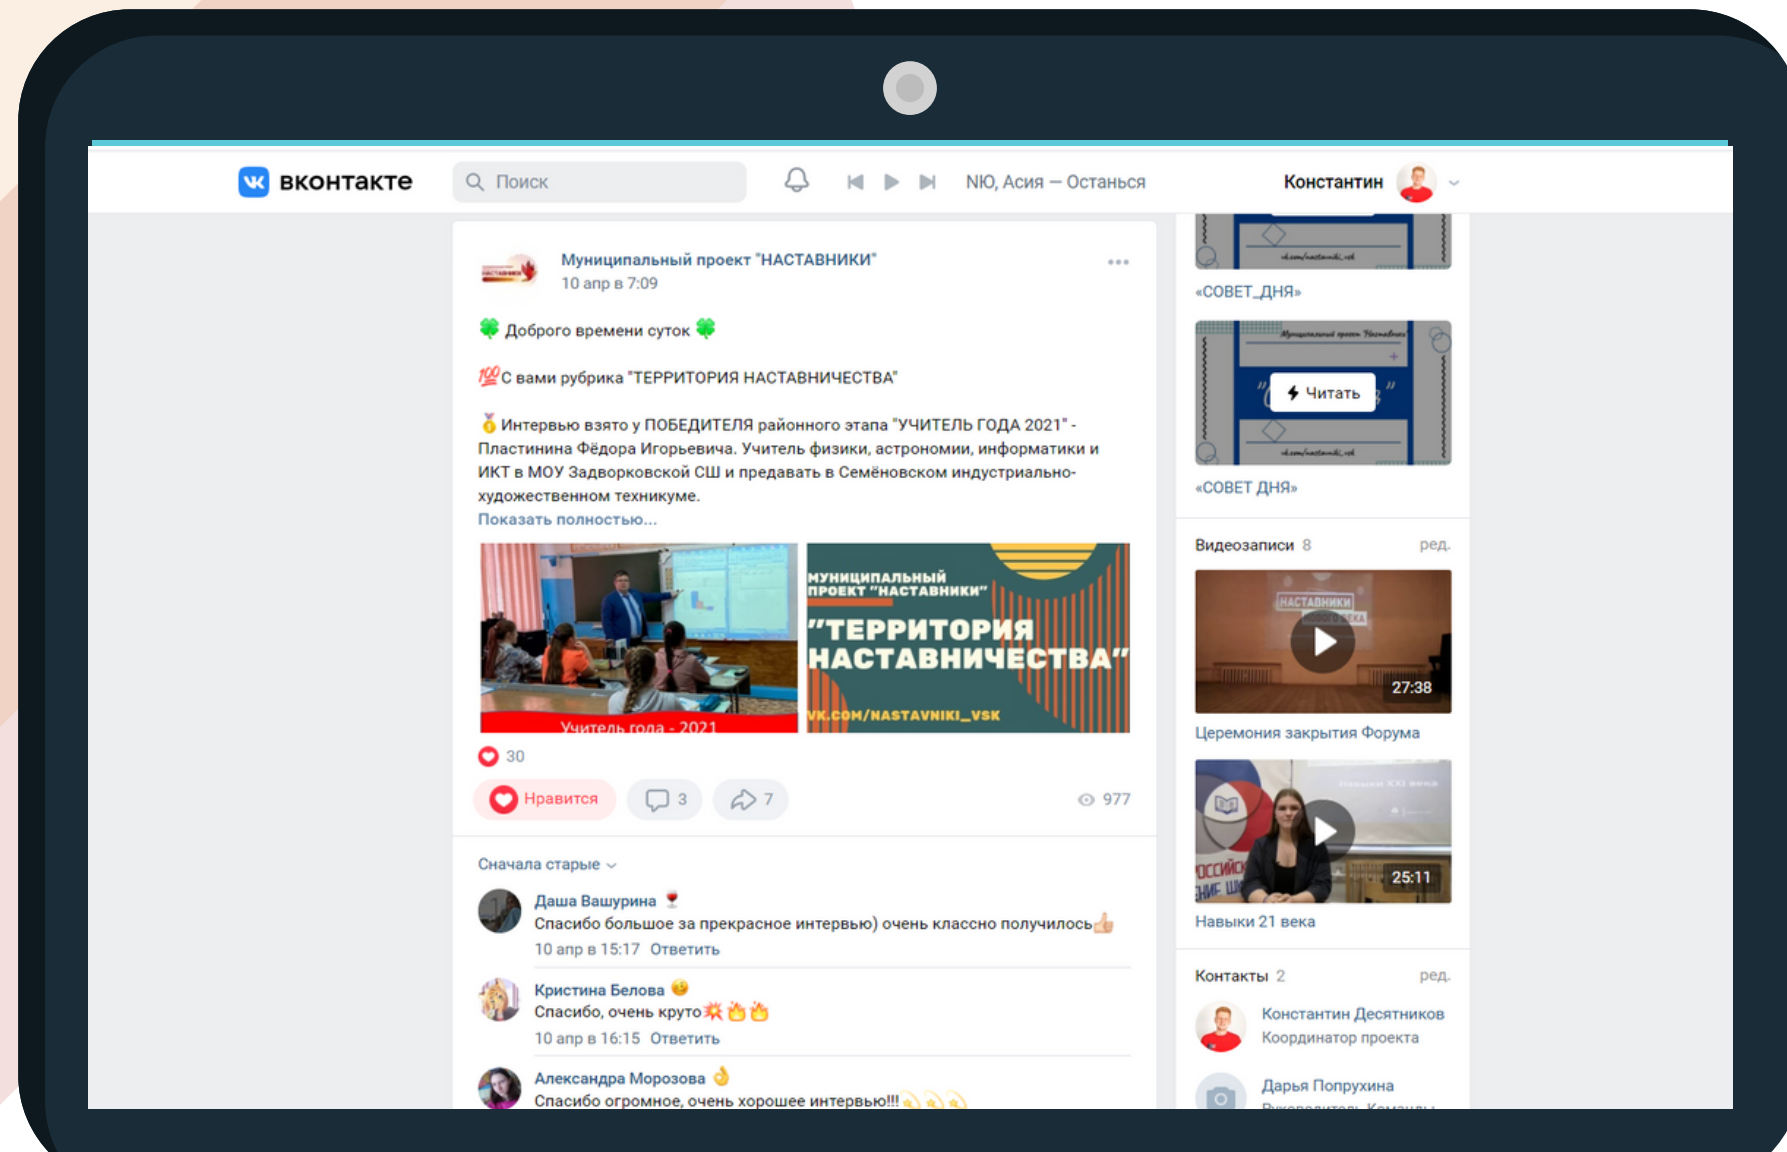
вконтакте Поиск NЮ, Асия — Останься Константин

Муниципальный проект "НАСТАВНИКИ"
10 апр в 7:09

Доброго времени суток

С вами рубрика "ТЕРРИТОРИЯ НАСТАВНИЧЕСТВА"

Интервью взято у ПОБЕДИТЕЛЯ районного этапа "УЧИТЕЛЬ ГОДА 2021" - Пластинина Фёдора Игорьевича. Учитель физики, астрономии, информатики и ИКТ в МОУ Задворковской СШ и предавать в Семёновском индустриально-художественном техникуме.
Показать полностью...

Учитель года - 2021

МУНИЦИПАЛЬНЫЙ ПРОЕКТ "НАСТАВНИКИ"
"ТЕРРИТОРИЯ НАСТАВНИЧЕСТВА"
VK.COM/NASTAVNIKI_VSK

30
Нравится 3 7 977

Сначала старые

Даша Вашурина
Спасибо большое за прекрасное интервью) очень классно получилось
10 апр в 15:17 Ответить

Кристина Белова
Спасибо, очень круто
10 апр в 16:15 Ответить

Александра Морозова
Спасибо огромное, очень хорошее интервью!!!

«СОВЕТ_ДНЯ»

Читать

«СОВЕТ ДНЯ»

Видеозаписи 8 ред.

27:38
Церемония закрытия Форума

25:11
Навыки 21 века

Контакты 2 ред.

Константин Десятников
Координатор проекта

Дарья Попрухина